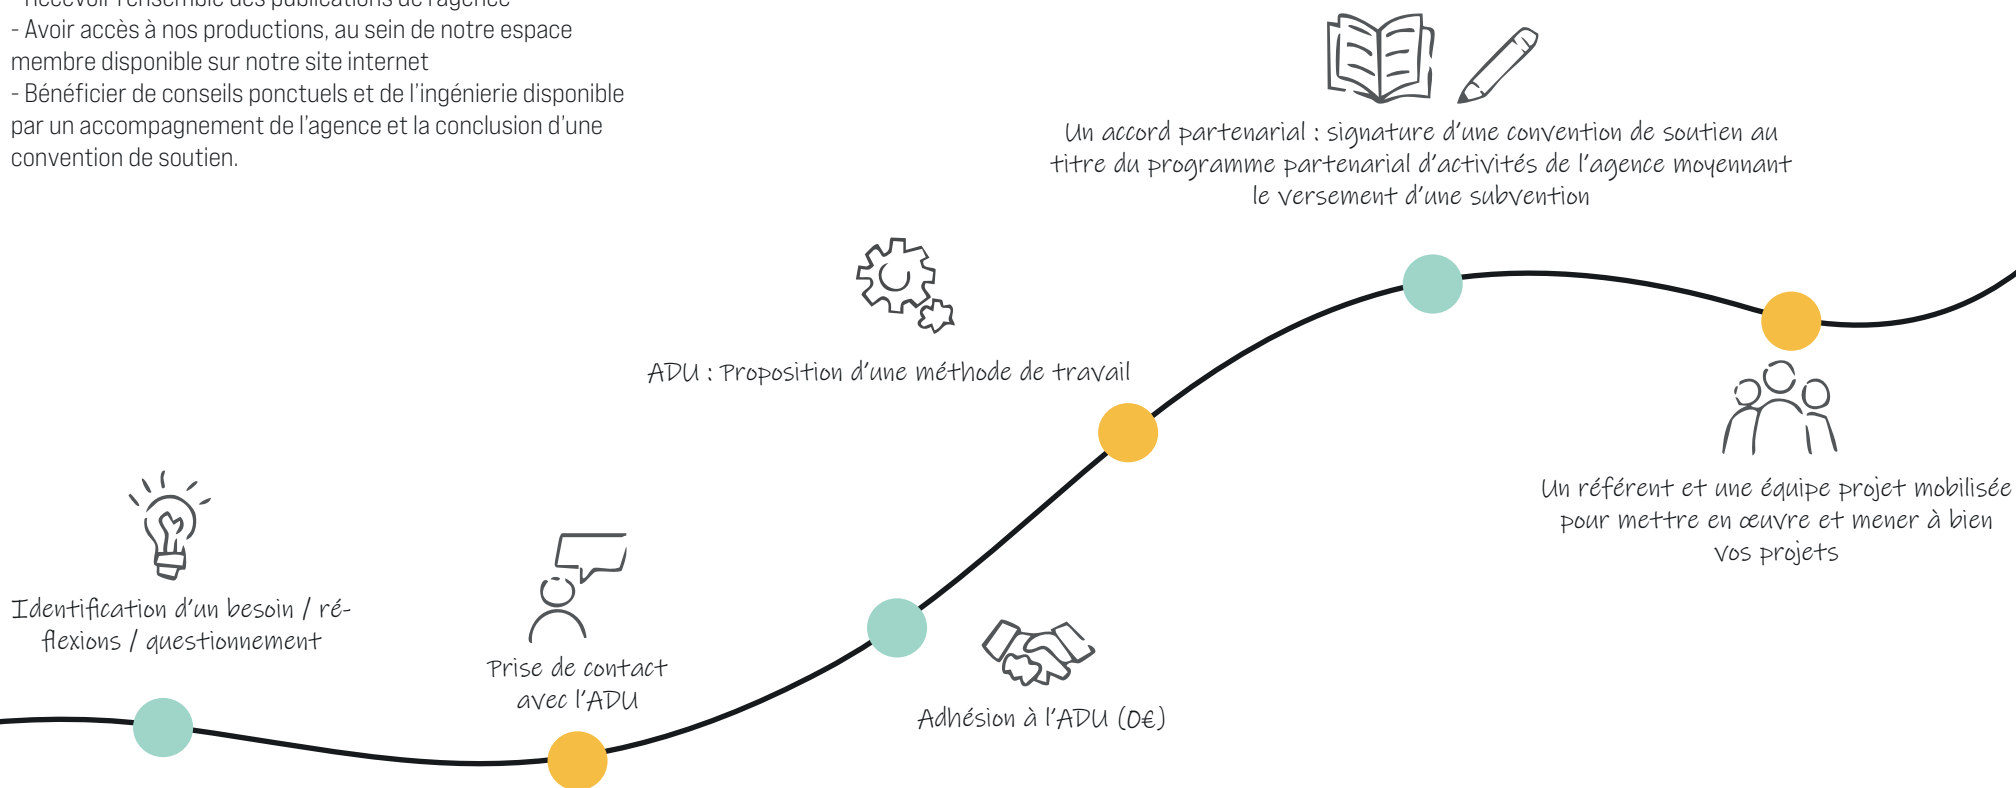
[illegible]
- Avoir accès à nos productions, au sein de notre espace membre disponible sur notre site internet
- Bénéficier de conseils ponctuels et de l'ingénierie disponible par un accompagnement de l'agence et la conclusion d'une convention de soutien.

Un accord partenarial : signature d'une convention de soutien au titre du programme partenarial d'activités de l'agence moyennant le versement d'une subvention

ADU : Proposition d'une méthode de travail

Un référent et une équipe projet mobilisée pour mettre en œuvre et mener à bien vos projets

Identification d'un besoin / réflexions / questionnement

Prise de contact avec l'ADU

Adhésion à l'ADU (0€)